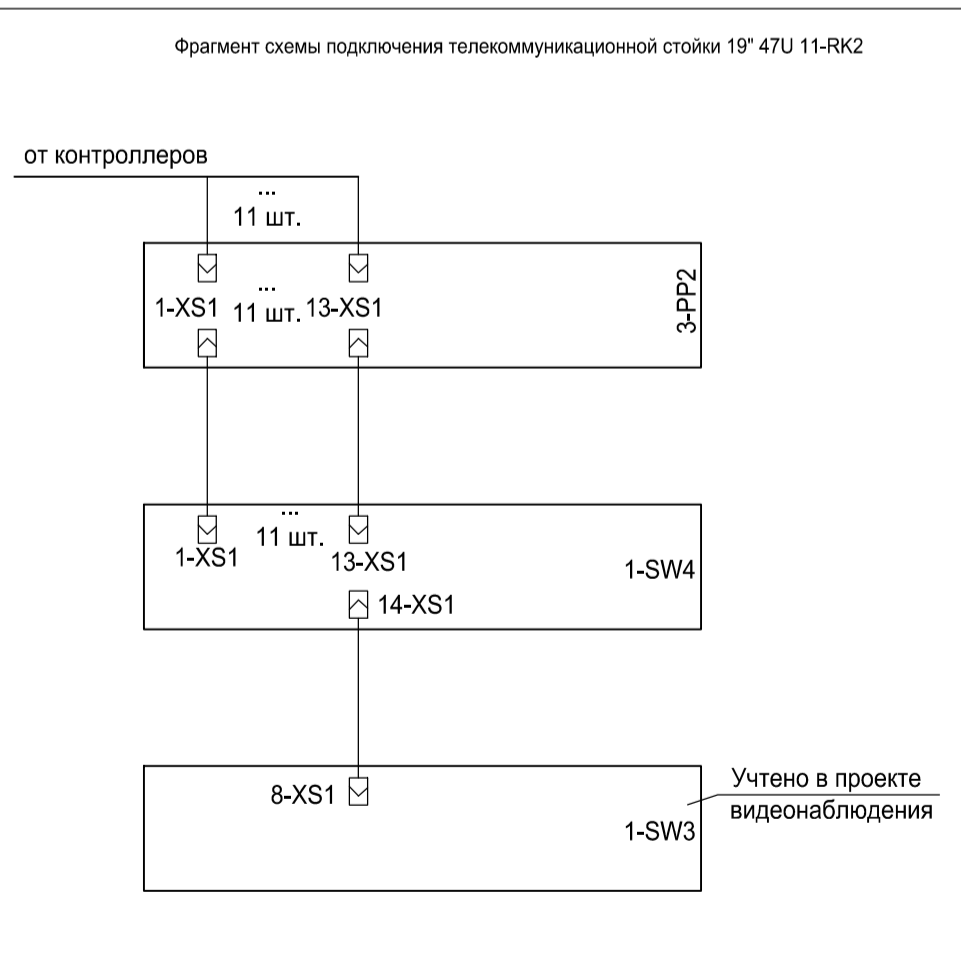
Фрагмент схемы подключения телекоммуникационной стойки 19" 47U 11-RK2

от контроллеров

...
11 шт.

1-XS1
...
11 шт.
13-XS1
3-PP2

...
11 шт.
1-XS1
13-XS1
1-SW4
14-XS1

8-XS1
1-SW3
Учтено в проекте видеонаблюдения